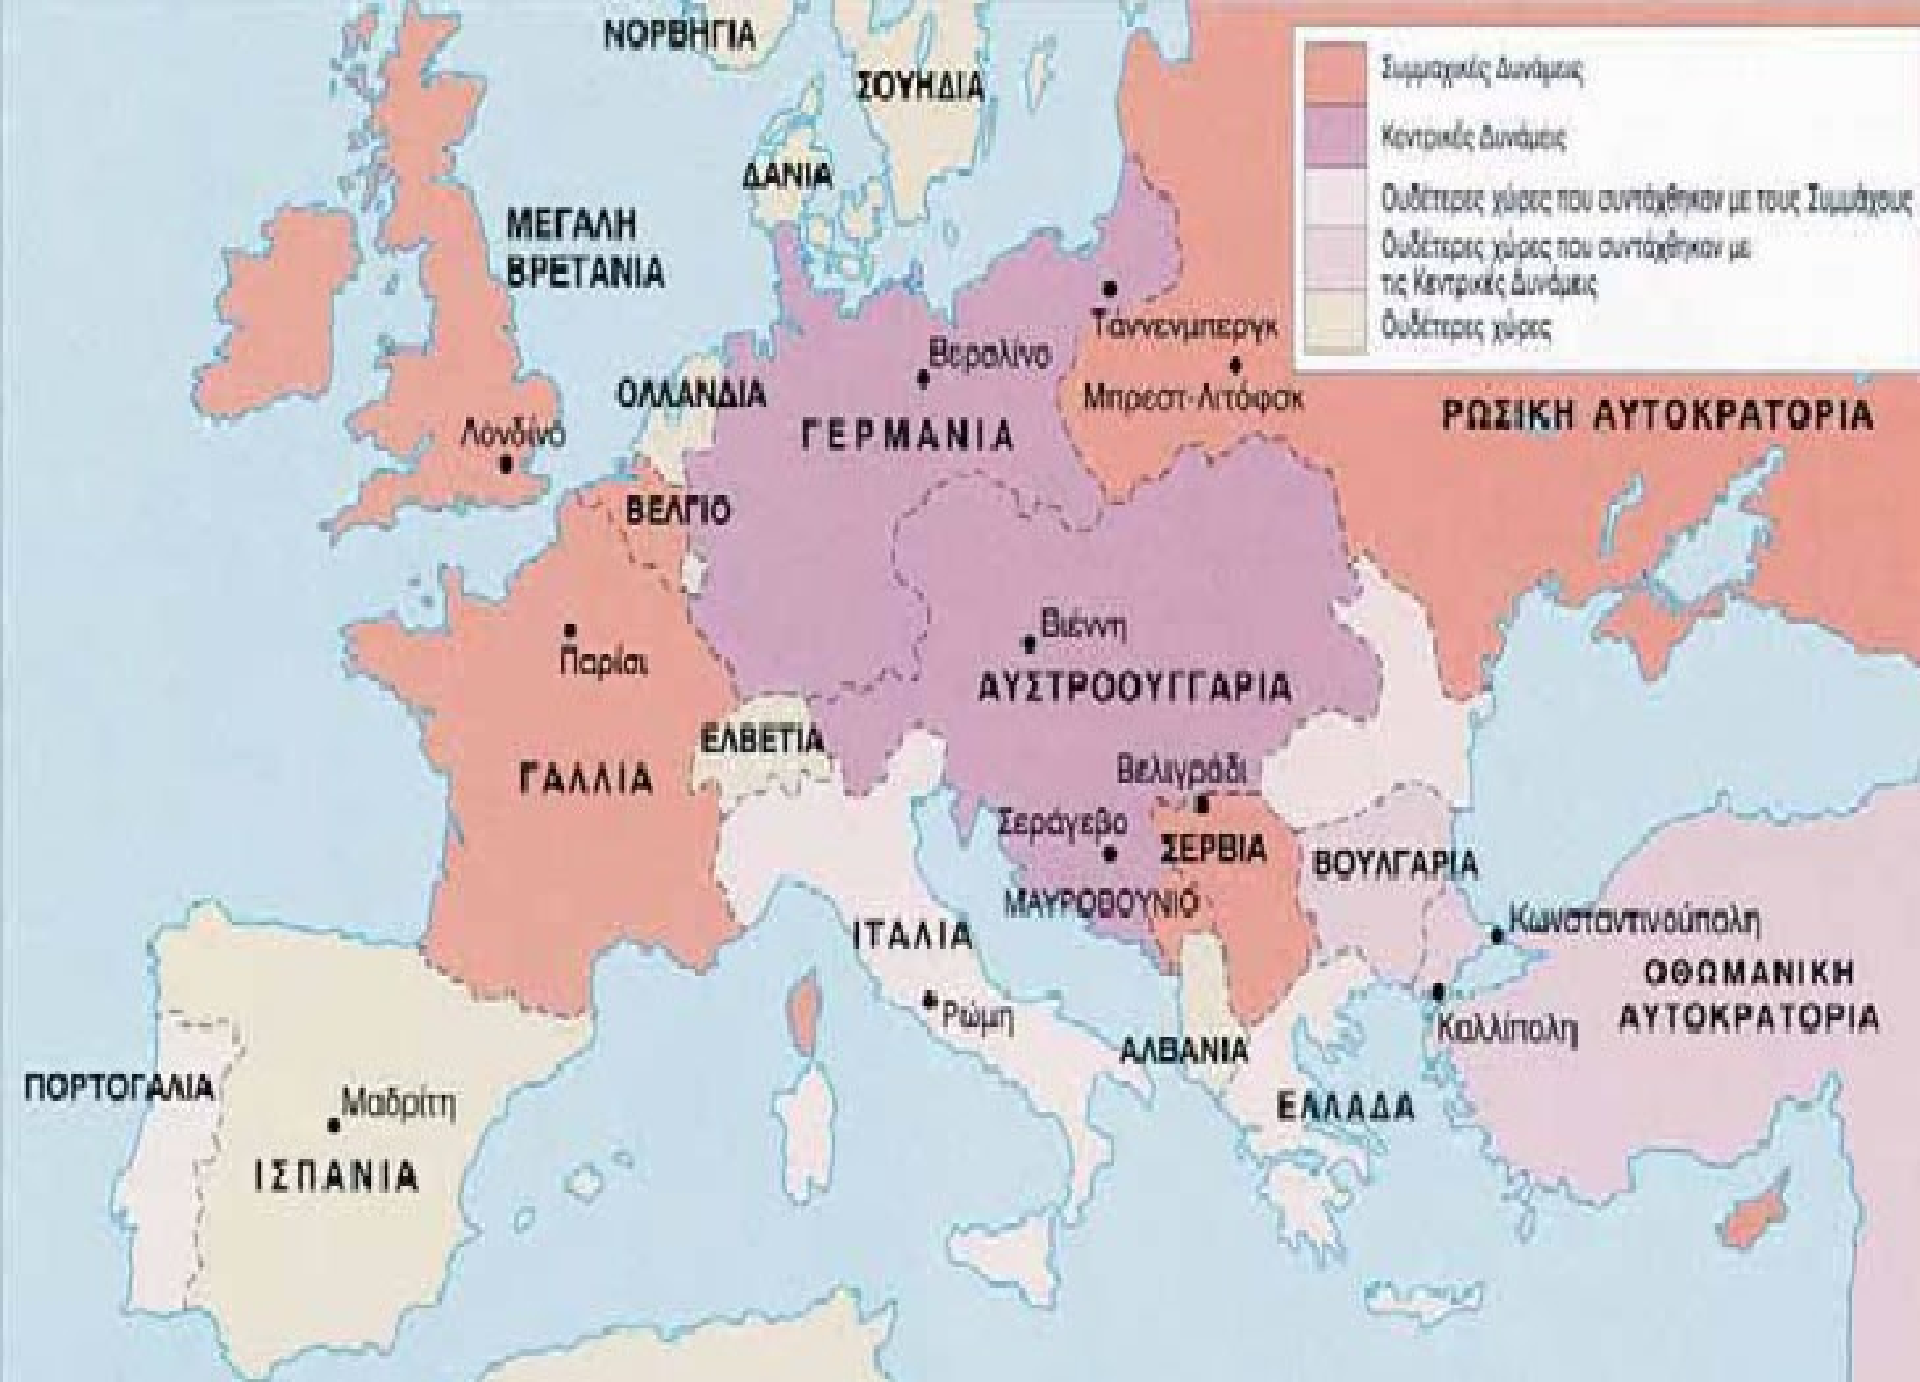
Συμμαχικές Δυνάμεις
Κεντρικές Δυνάμεις
Ουδέτερες χώρες που συντάχθηκαν με τους Συμμάχους
Ουδέτερες χώρες που συντάχθηκαν με τις Κεντρικές Δυνάμεις
Ουδέτερες χώρες

ΝΟΡΒΗΓΙΑ
ΣΟΥΗΔΙΑ
ΔΑΝΙΑ
ΜΕΓΑΛΗ ΒΡΕΤΑΝΙΑ
Ταννενμπεργκ
Βερολίνο
Μπρεστ-Λιτόφσκ
ΟΛΛΑΝΔΙΑ
ΓΕΡΜΑΝΙΑ
ΡΩΣΙΚΗ ΑΥΤΟΚΡΑΤΟΡΙΑ
Λονδίνο
ΒΕΛΓΙΟ
Βιέννη
Παρίσι
ΑΥΣΤΡΟΟΥΓΓΑΡΙΑ
ΕΛΒΕΤΙΑ
ΓΑΛΛΙΑ
Βελιγράδι
Σεράγεβο
ΣΕΡΒΙΑ
ΒΟΥΛΓΑΡΙΑ
ΜΑΥΡΟΒΟΥΝΙΟ
ΙΤΑΛΙΑ
Κωνσταντινούπολη
ΟΘΩΜΑΝΙΚΗ ΑΥΤΟΚΡΑΤΟΡΙΑ
Ρώμη
Καλλίπολη
ΑΛΒΑΝΙΑ
ΠΟΡΤΟΓΑΛΙΑ
Μαδρίτη
ΕΛΛΑΔΑ
ΙΣΠΑΝΙΑ